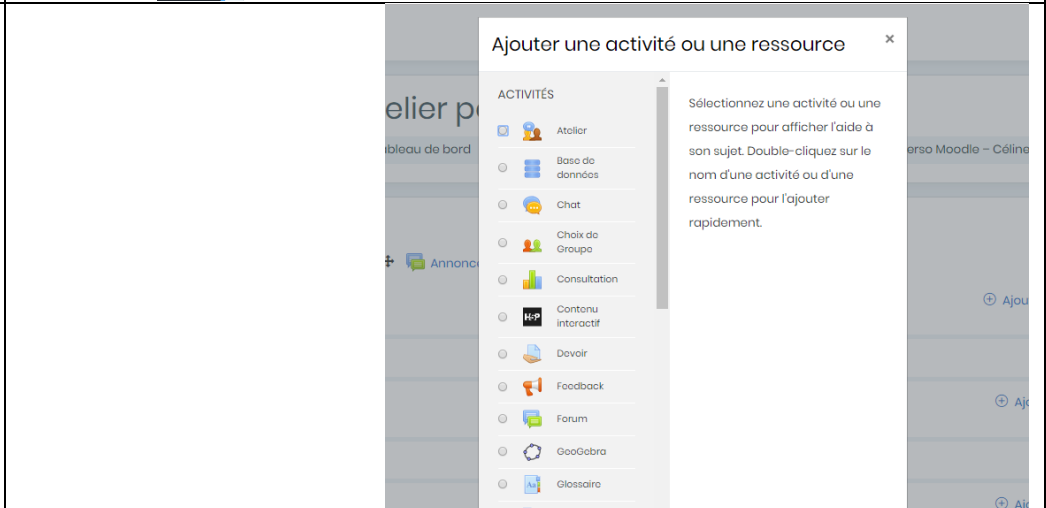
elier p

ableau de bord

erso Moodle – Céline

Annonc

Ajou

Ajo

Aj

Ajouter une activité ou une ressource

×

ACTIVITÉS

Atelier

Base de données

Chat

Choix de Groupe

Consultation

H-P

Contenu interactif

Devoir

Feedback

Forum

GeoGebra

Glossaire

Sélectionnez une activité ou une ressource pour afficher l'aide à son sujet. Double-cliquez sur le nom d'une activité ou d'une ressource pour l'ajouter rapidement.